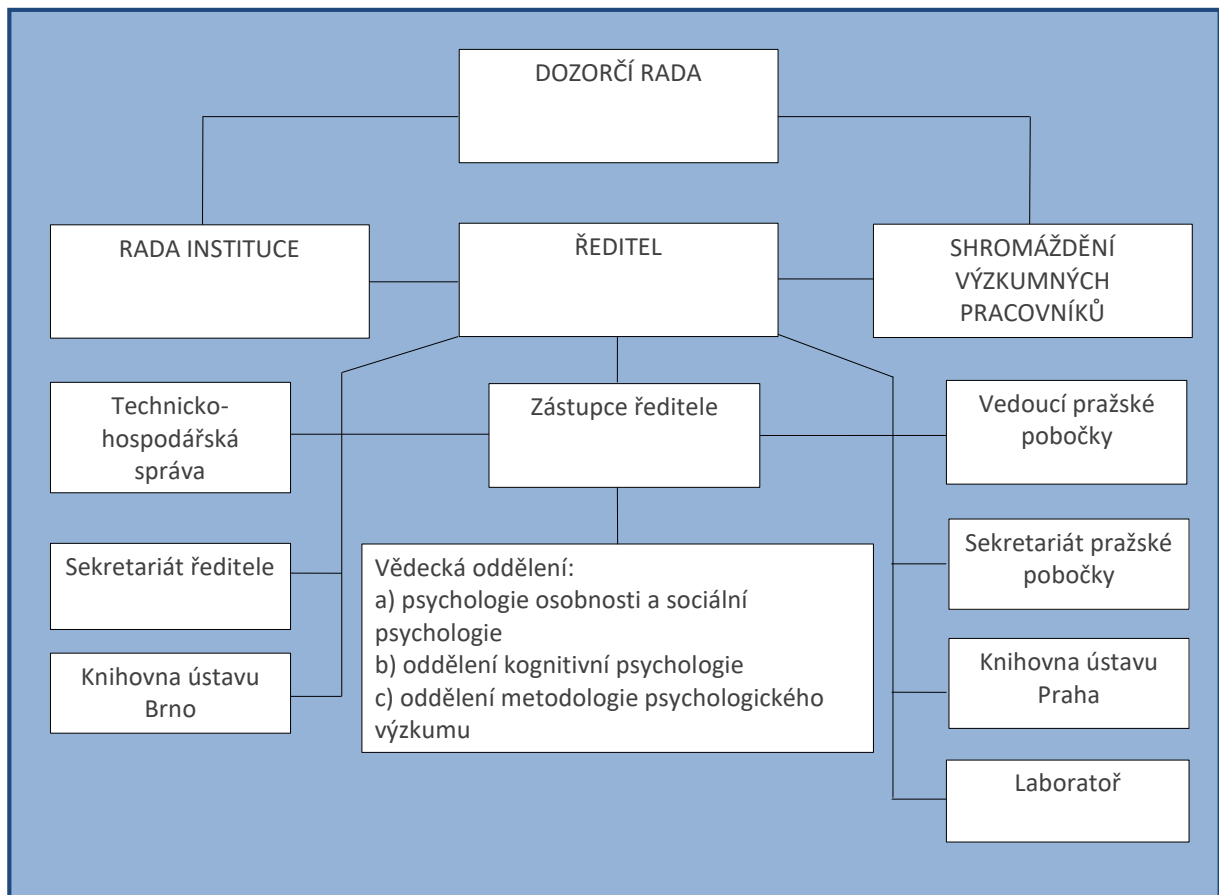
DOZORČÍ RADA

RADA INSTITUCE

ŘEDITEL

SHROMÁŽDĚNÍ VÝZKUMNÝCH PRACOVNÍKŮ

Technicko-hospodářská správa

Zástupce ředitele

Vedoucí pražské pobočky

Sekretariát ředitele

Vědecká oddělení:
a) psychologie osobnosti a sociální psychologie
b) oddělení kognitivní psychologie
c) oddělení metodologie psychologického výzkumu

Sekretariát pražské pobočky

Knihovna ústavu Brno

Knihovna ústavu Praha

Laboratoř